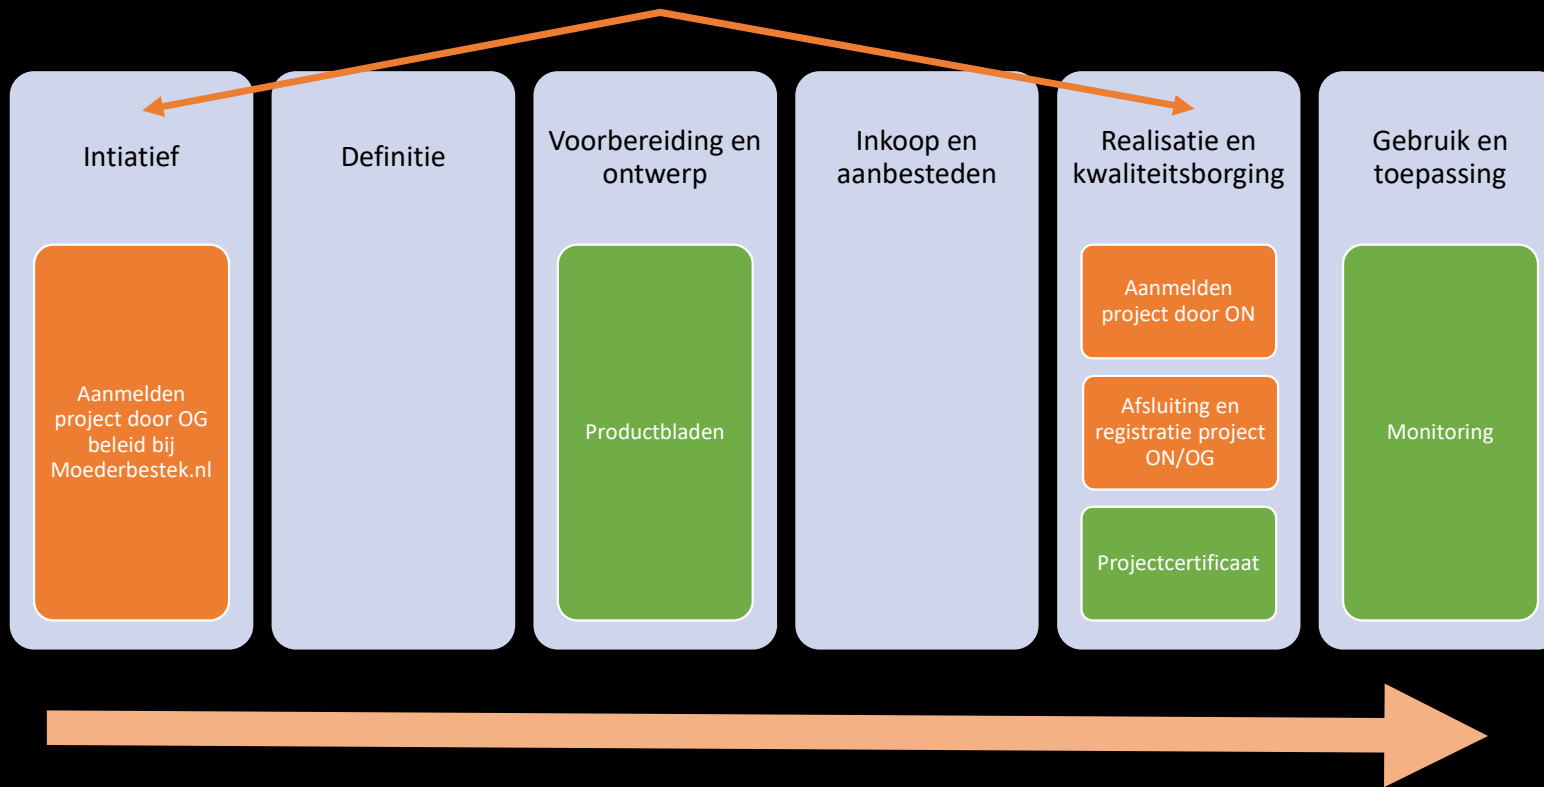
Intiatief

Aanmelden project door OG beleid bij Moederbestek.nl

Definitie

Voorbereiding en ontwerp

Productbladen

Inkoop en aanbesteden

Realisatie en kwaliteitsborging

Aanmelden project door ON

Afsluiting en registratie project ON/OG

Projectcertificaat

Gebruik en toepassing

Monitoring